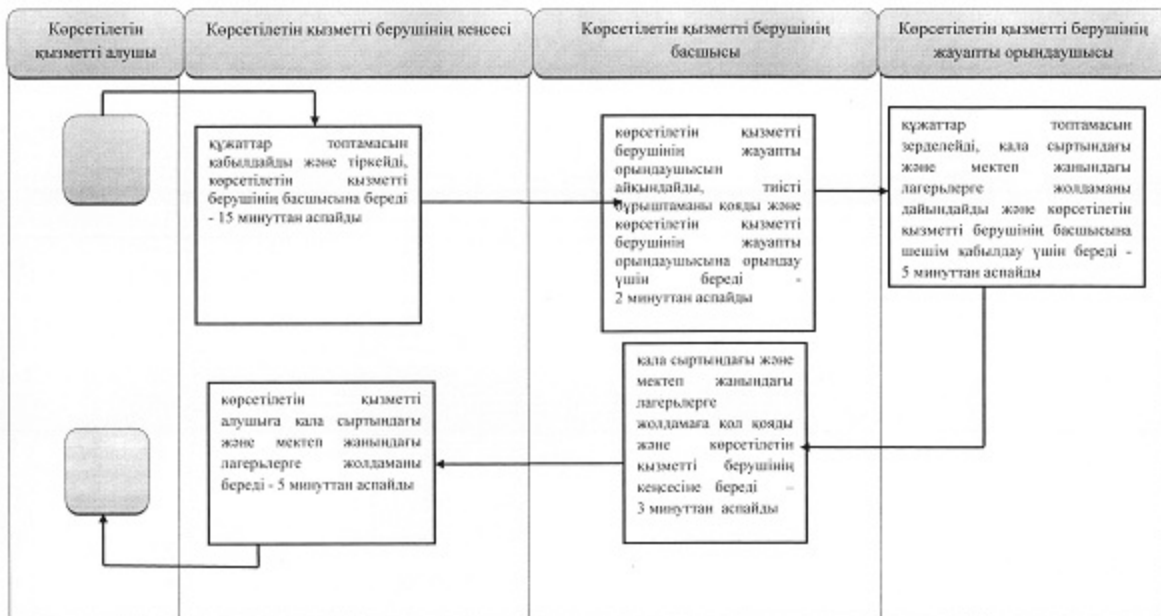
Көрсетілетін қызметті алушы

Көрсетілетін қызметті берушінің кеңсесі

Көрсетілетін қызметті берушінің басшысы

Көрсетілетін қызметті берушінің жауапты орындаушысы

құжаттар топтамасын қабылдайды және тіркейді, көрсетілетін қызметті берушінің басшысына береді - 15 минуттан аспайды

көрсетілетін қызметті берушінің жауапты орындаушысын айқындайды, тиісті бұрыштаманы қояды және көрсетілетін қызметті берушінің жауапты орындаушысына орындау үшін береді - 2 минуттан аспайды

құжаттар топтамасын зерделейді, қала сыртындағы және мектеп жанындағы лагерьлерге жолдаманы дайындайды және көрсетілетін қызметті берушінің басшысына шешім қабылдау үшін береді - 5 минуттан аспайды

қала сыртындағы және мектеп жанындағы лагерьлерге жолдамаға қол қояды және көрсетілетін қызметті берушінің кеңсесіне береді – 3 минуттан аспайды

көрсетілетін қызметті алушыға қала сыртындағы және мектеп жанындағы лагерьлерге жолдаманы береді - 5 минуттан аспайды